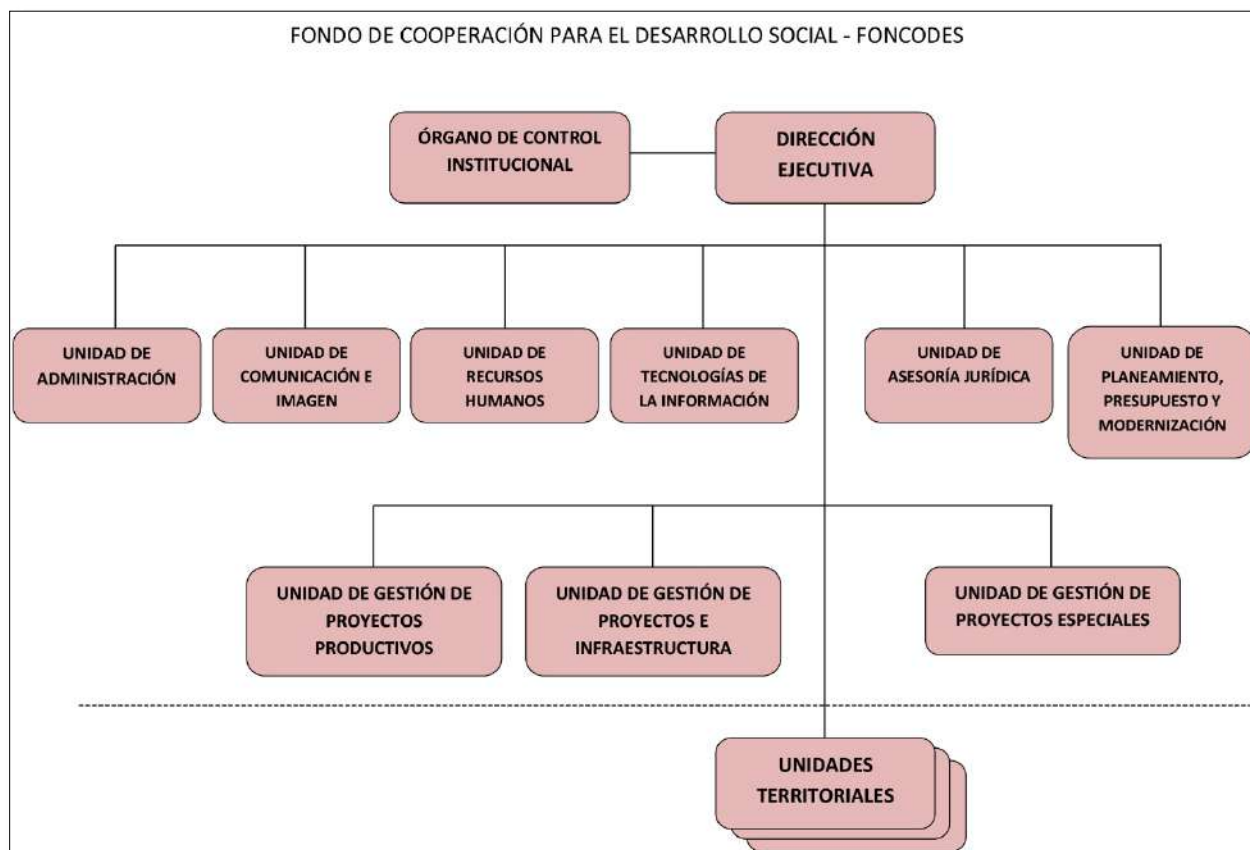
FONDO DE COOPERACIÓN PARA EL DESARROLLO SOCIAL - FONCODES

ÓRGANO DE CONTROL INSTITUCIONAL

DIRECCIÓN EJECUTIVA

UNIDAD DE ADMINISTRACIÓN

UNIDAD DE COMUNICACIÓN E IMAGEN

UNIDAD DE RECURSOS HUMANOS

UNIDAD DE TECNOLOGÍAS DE LA INFORMACIÓN

UNIDAD DE ASESORÍA JURÍDICA

UNIDAD DE PLANEAMIENTO, PRESUPUESTO Y MODERNIZACIÓN

UNIDAD DE GESTIÓN DE PROYECTOS PRODUCTIVOS

UNIDAD DE GESTIÓN DE PROYECTOS E INFRAESTRUCTURA

UNIDAD DE GESTIÓN DE PROYECTOS ESPECIALES

UNIDADES TERRITORIALES